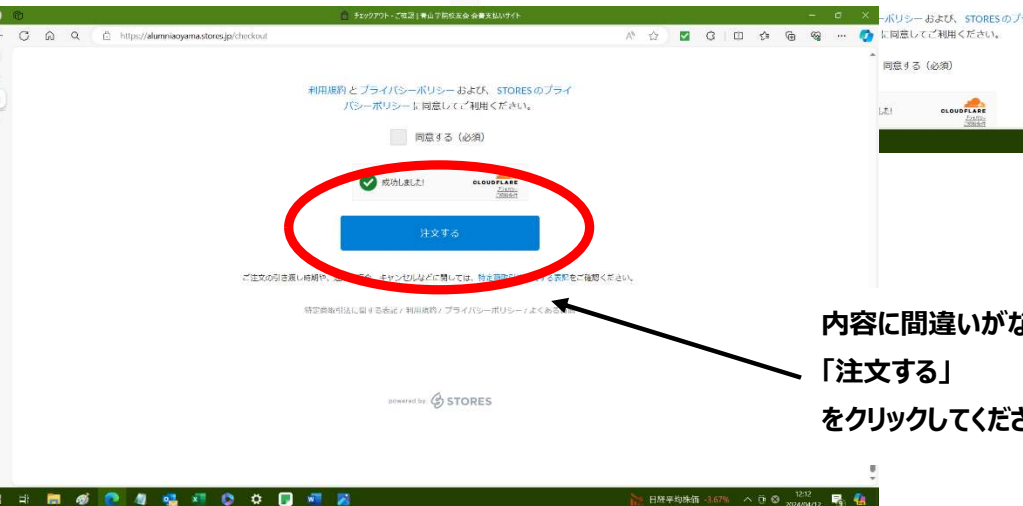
チェックアウト・ご確認 | 青山学院校友会 会費支払いサイト

https://alumniaoyama.stores.jp/checkout

利用規約とプライバシーポリシーおよび、STORESのプライバシーポリシーに同意してご利用ください。

同意する（必須）

成功しました!

CLOUDFLARE
プライバシー
利用規約

注文する

ご注文の引き渡し時期や、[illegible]、キャンセルなどに関しては、特定商取引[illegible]する表記をご確認ください。

特定商取引法に関する表記 / 利用規約 / プライバシーポリシー / よくある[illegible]

powered by STORES

ーポリシーおよび、STORESのプ
に同意してご利用ください。

同意する（必須）

した!

CLOUDFLARE
プライバシー
利用規約

内容に間違いがな

「注文する」

をクリックしてくださ

日経平均株価 -3.67%

12:12
2024/04/12